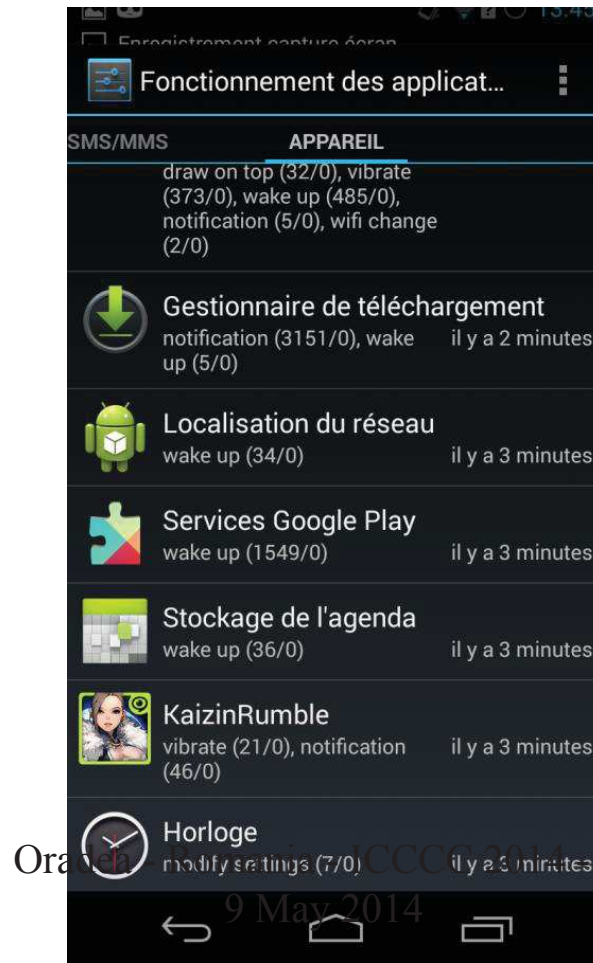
13:45

Enregistrement capture écran

Fonctionnement des applicat...

SMS/MMS APPAREIL

draw on top (32/0), vibrate (373/0), wake up (485/0), notification (5/0), wifi change (2/0)

Gestionnaire de téléchargement
notification (3151/0), wake up (5/0) il y a 2 minutes

Localisation du réseau
wake up (34/0) il y a 3 minutes

Services Google Play
wake up (1549/0) il y a 3 minutes

Stockage de l'agenda
wake up (36/0) il y a 3 minutes

KaizinRumble
vibrate (21/0), notification (46/0) il y a 3 minutes

Horloge
modify settings (7/0) il y a 3 minutes

Oradea, Romania, ICCCC 2014
9 May 2014